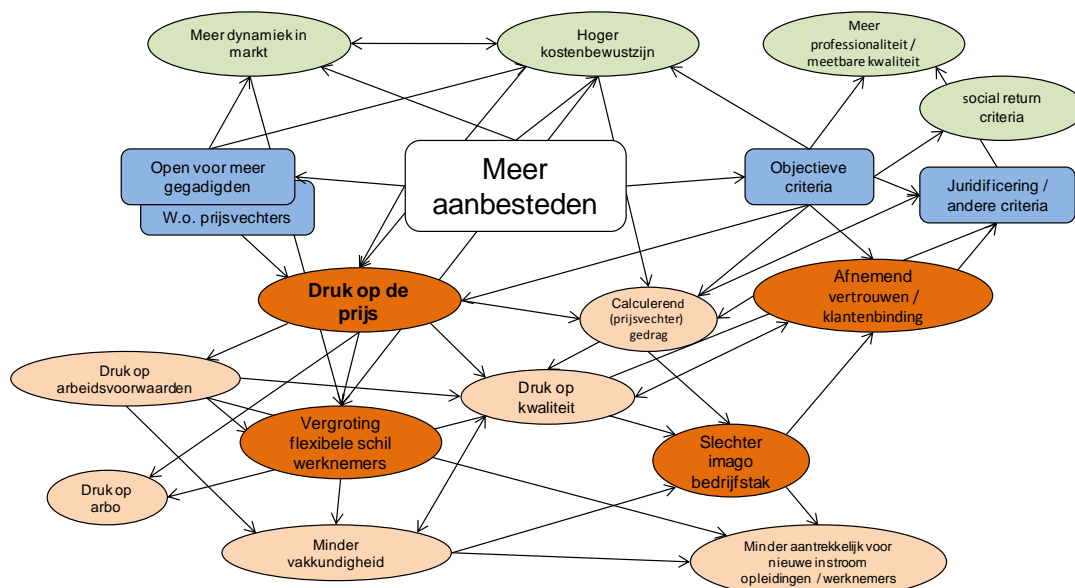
Meer dynamiek in markt

Hoger kostenbewustzijn

Meer professionaliteit / meetbare kwaliteit

social return criteria

Open voor meer gegadigden

W.o. prijsvechters

Meer aanbesteden

Objectieve criteria

Juridificering / andere criteria

Druk op de prijs

Calculerend (prijsvechter) gedrag

Afnemend vertrouwen / klantenbinding

Druk op arbeidsvoorwaarden

Druk op kwaliteit

Vergroting flexibele schil werknemers

Slechter imago bedrijfstak

Druk op arbo

Minder vakkundigheid

Minder aantrekkelijk voor nieuwe instroom opleidingen / werknemers